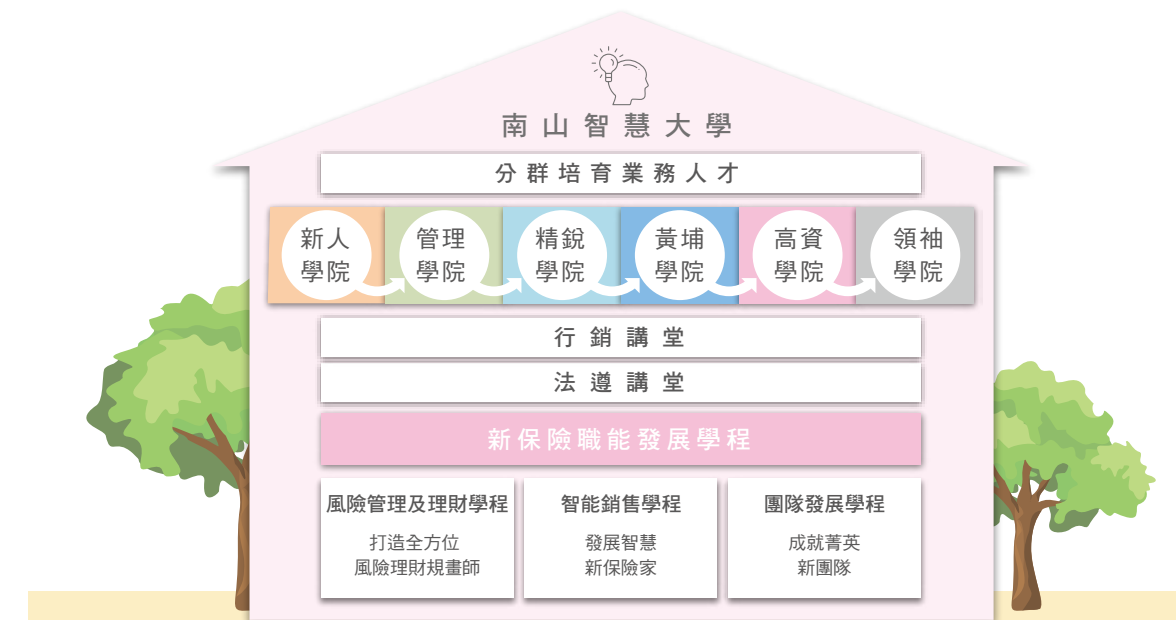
南山智慧大學

分群培育業務人才

新人學院

管理學院

精銳學院

黃埔學院

高資學院

領袖學院

行銷講堂

法遵講堂

新保險職能發展學程

風險管理及理財學程

打造全方位風險理財規畫師

智能銷售學程

發展智慧新保險家

團隊發展學程

成就菁英新團隊